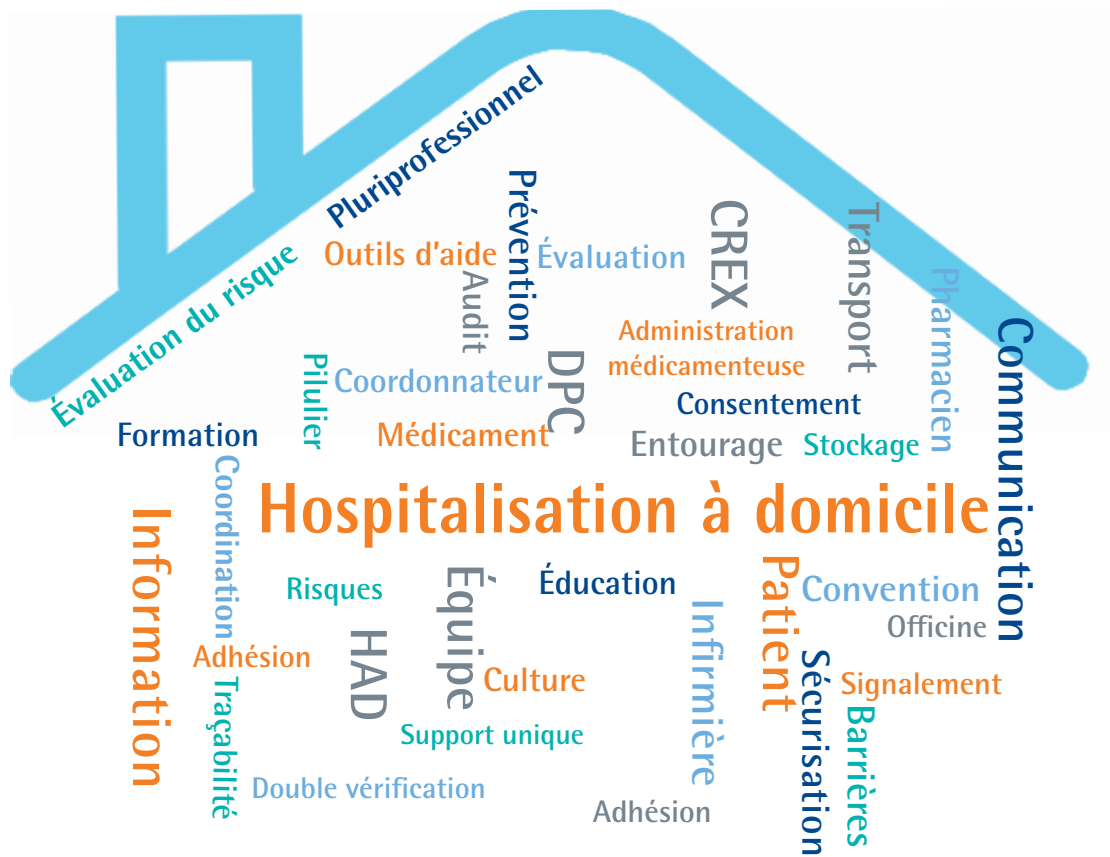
Pluriprofessionnel
Évaluation du risque
Outils d'aide
Audit
Prévention
Évaluation
CREX
Transport
Pharmacien
Communication
Administration médicamenteuse
Pilulier
Coordonnateur
DPC
Consentement
Formation
Médicament
Entourage
Stockage
Coordination
Hospitalisation à domicile
Information
Risques
Équipe
Éducation
Patient
Convention
Officine
Adhésion
HAD
Culture
Infirmière
Sécurisation
Signalement
Traçabilité
Support unique
Barrières
Double vérification
Adhésion